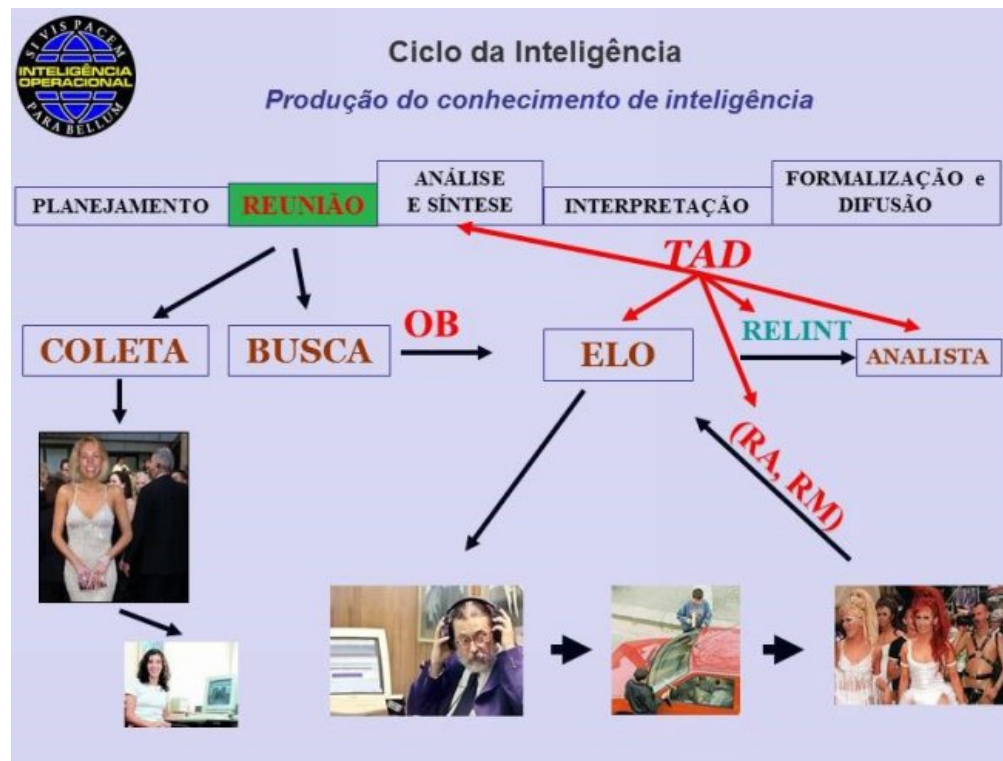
SI VIS PACEM
INTELIGÊNCIA OPERACIONAL
PARA BELLUM

Ciclo da Inteligência

Produção do conhecimento de inteligência

PLANEJAMENTO

REUNIÃO

ANÁLISE E SÍNTESE

INTERPRETAÇÃO

FORMALIZAÇÃO e DIFUSÃO

TAD

COLETA

BUSCA

OB

ELO

RELINT

ANALISTA

(RA, RM)